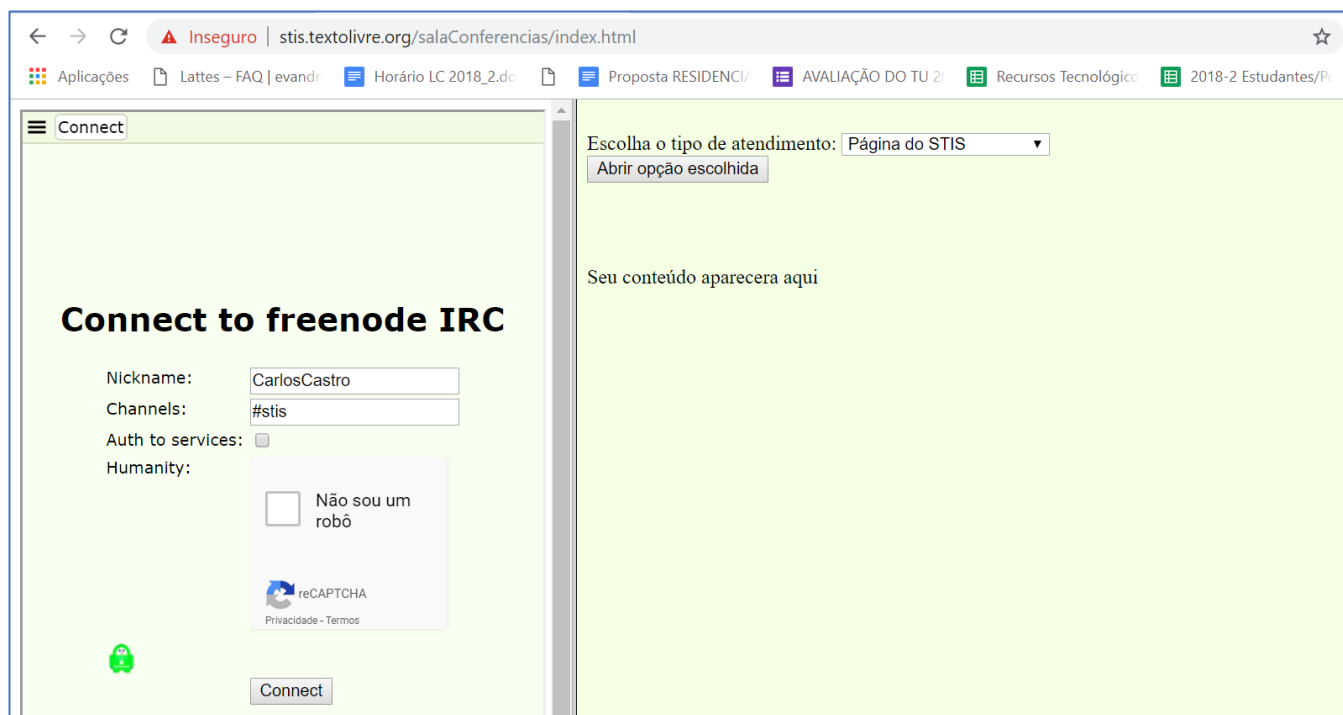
Inseguro | stis.textolivre.org/salaConferencias/index.html

Aplicações   Lattes – FAQ | evandr   Horário LC 2018_2.dc   Proposta RESIDENCIA   AVALIAÇÃO DO TU 2(   Recursos Tecnológico   2018-2 Estudantes/P

Connect

Connect to freenode IRC

Nickname: CarlosCastro
Channels: #stis
Auth to services:
Humanity:

Não sou um robô

reCAPTCHA
Privacidade - Termos

Connect

Escolha o tipo de atendimento: Página do STIS
Abrir opção escolhida

Seu conteúdo aparecera aqui